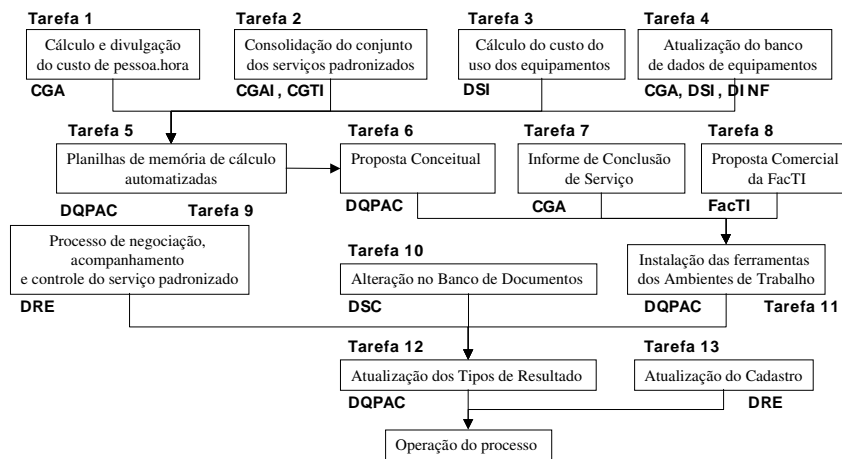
Tarefa 1
Cálculo e divulgação do custo de pessoa.hora
CGA

Tarefa 2
Consolidação do conjunto dos serviços padronizados
CGAI , CGTI

Tarefa 3
Cálculo do custo do uso dos equipamentos
DSI

Tarefa 4
Atualização do banco de dados de equipamentos
CGA, DSI , DINF

Tarefa 5
Planilhas de memória de cálculo automatizadas
DQPAC

Tarefa 6
Proposta Conceitual
DQPAC

Tarefa 7
Informe de Conclusão de Serviço
CGA

Tarefa 8
Proposta Comercial da FacTI
FacTI

Tarefa 9
Processo de negociação, acompanhamento e controle do serviço padronizado
DRE

Tarefa 10
Alteração no Banco de Documentos
DSC

Instalação das ferramentas dos Ambientes de Trabalho
DQPAC
Tarefa 11

Tarefa 12
Atualização dos Tipos de Resultado
DQPAC

Tarefa 13
Atualização do Cadastro
DRE

Operação do processo